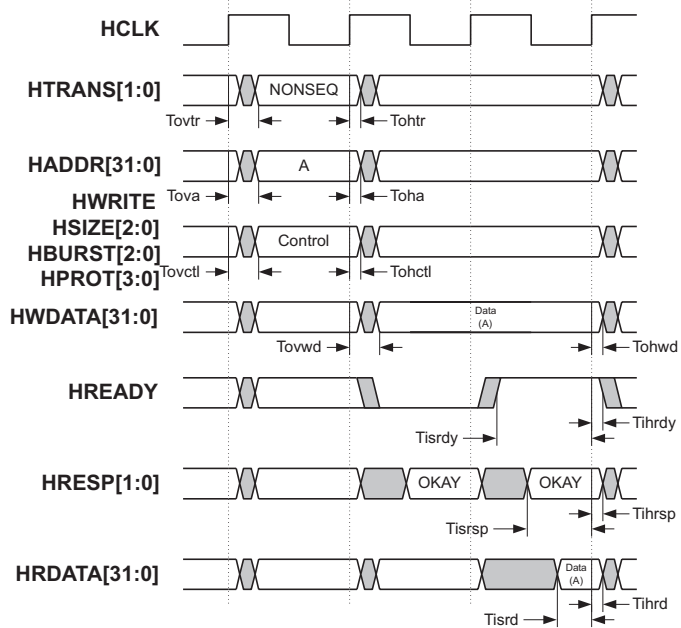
HCLK

HTRANS[1:0]

NONSEQ

Tovtr

Tohtr

HADDR[31:0]

A

HWRITE

Tova

Toha

HSIZE[2:0]

HBURST[2:0]

Control

HPROT[3:0]

Tovctl

Tohctl

HWDATA[31:0]

Data (A)

Tovwd

Tohwd

HREADY

Tisrdy

Tihrdy

HRESP[1:0]

OKAY

OKAY

Tisrsp

Tihrsp

HRDATA[31:0]

Data (A)

Tisrd

Tihrd